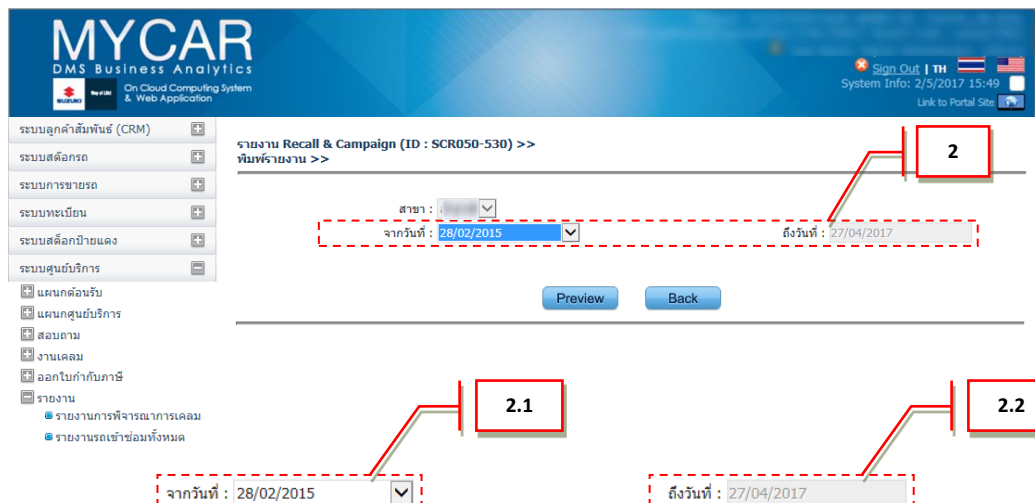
MYCAR
DMS Business Analytics
SUZUKI
On Cloud Computing System & Web Application

Sign Out | TH
System Info: 2/5/2017 15:49
Link to Portal Site

ระบบลูกค้าสัมพันธ์ (CRM)
ระบบสต๊อกรถ
ระบบการขายรถ
ระบบทะเบียน
ระบบสต็อกป้ายแดง
ระบบศูนย์บริการ
แผนกต้อนรับ
แผนกศูนย์บริการ
สอบถาม
งานเคลม
ออกใบกำกับภาษี
รายงาน
รายงานการพิจารณาการเคลม
รายงานรถเข้าซ่อมทั้งหมด

รายงาน Recall & Campaign (ID : SCR050-530) >>
พิมพ์รายงาน >>

2

สาขา : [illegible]
จากวันที่ : 28/02/2015
ถึงวันที่ : 27/04/2017

Preview
Back

2.1
2.2

จากวันที่ : 28/02/2015
ถึงวันที่ : 27/04/2017